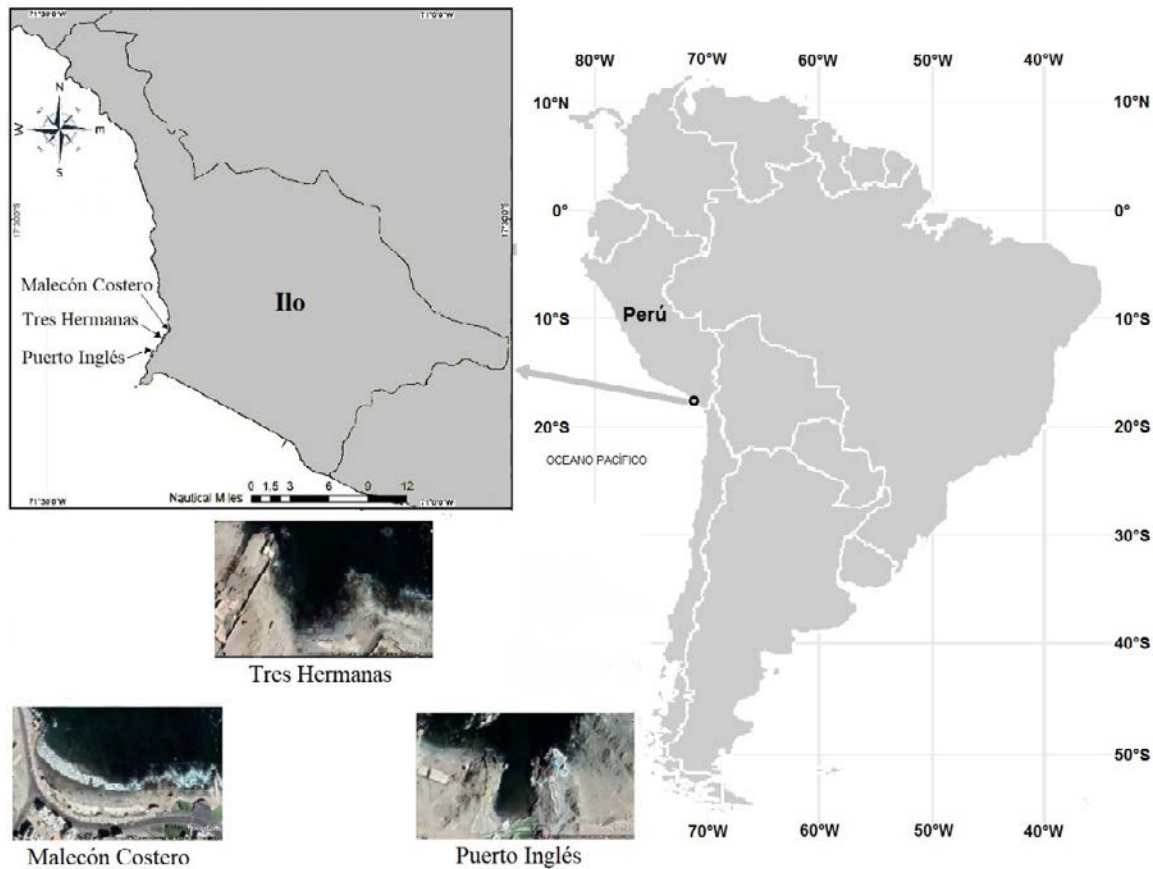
71°30'0"W
71°0'0"W
N
W
E
S
17°30'0"S
17°30'0"S
Malecón Costero
Tres Hermanas
Puerto Inglés
Ilo
0 1.5 3 6 9 12
Nautical Miles
71°30'0"W
71°0'0"W

80°W 70°W 60°W 50°W 40°W
10°N
10°N
0°
0°
10°S
Perú
10°S
20°S
20°S
OCEANO PACÍFICO
30°S
40°S
50°S
70°W 60°W 50°W 40°W

Tres Hermanas
Malecón Costero
Puerto Inglés